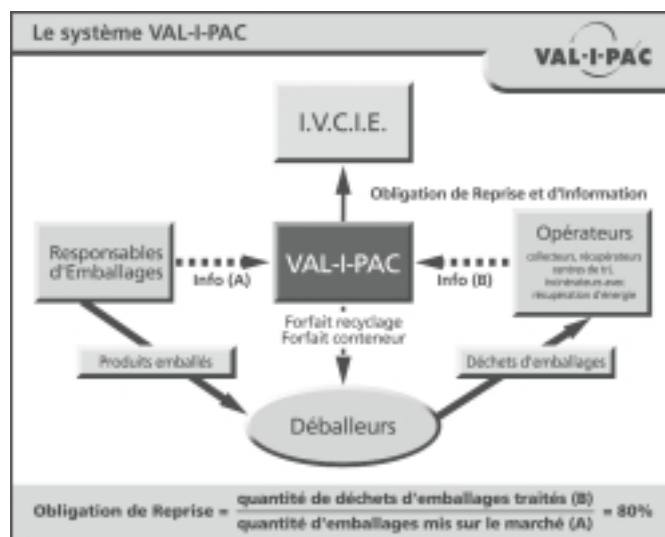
Le système VAL-I-PAC

VAL-I-PAC

I.V.C.I.E.

Obligation de Reprise et d'Information

Responsables d'Emballages

Info (A)

VAL-I-PAC

Info (B)

Opérateurs

collecteurs, récupérateurs centres de tri, incinérateurs avec récupération d'énergie

Forfait recyclage
Forfait conteneur

Produits emballés

Déchets d'emballages

Déballeurs

Obligation de Reprise = $\frac{\text{quantité de déchets d'emballages traités (B)}}{\text{quantité d'emballages mis sur le marché (A)}}$ = 80%